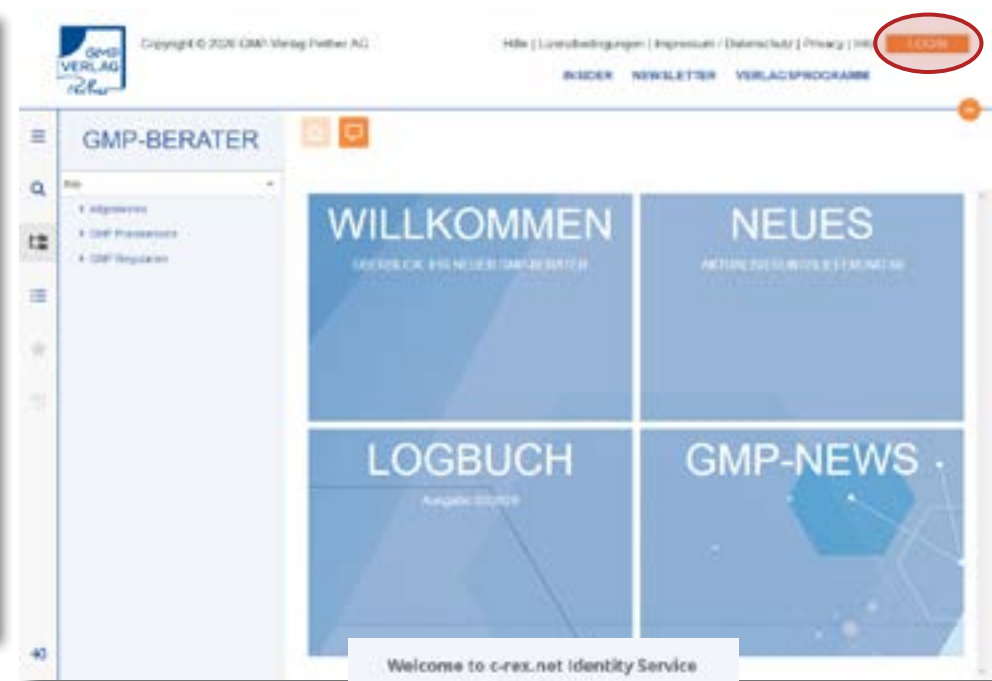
GMP VERLAG Peither

Copyright © 2020 GMP-Verlag Peither AG

Hilfe | Lizenzbedingungen | Impressum / Datenschutz | Privacy | Info

LOGIN

INSIDER NEWSLETTER VERLAGSPROGRAMM

GMP-BERATER

Alle

Allgemeines

GMP Praxiswissen

GMP Regularien

WILLKOMMEN

ÜBERBLICK IHR NEUER GMP-BERATER

NEUES

AKTUALISIERUNGSLIEFERUNGEN

LOGBUCH

Ausgabe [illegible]

GMP-NEWS

40

Welcome to c-rex.net Identity Service